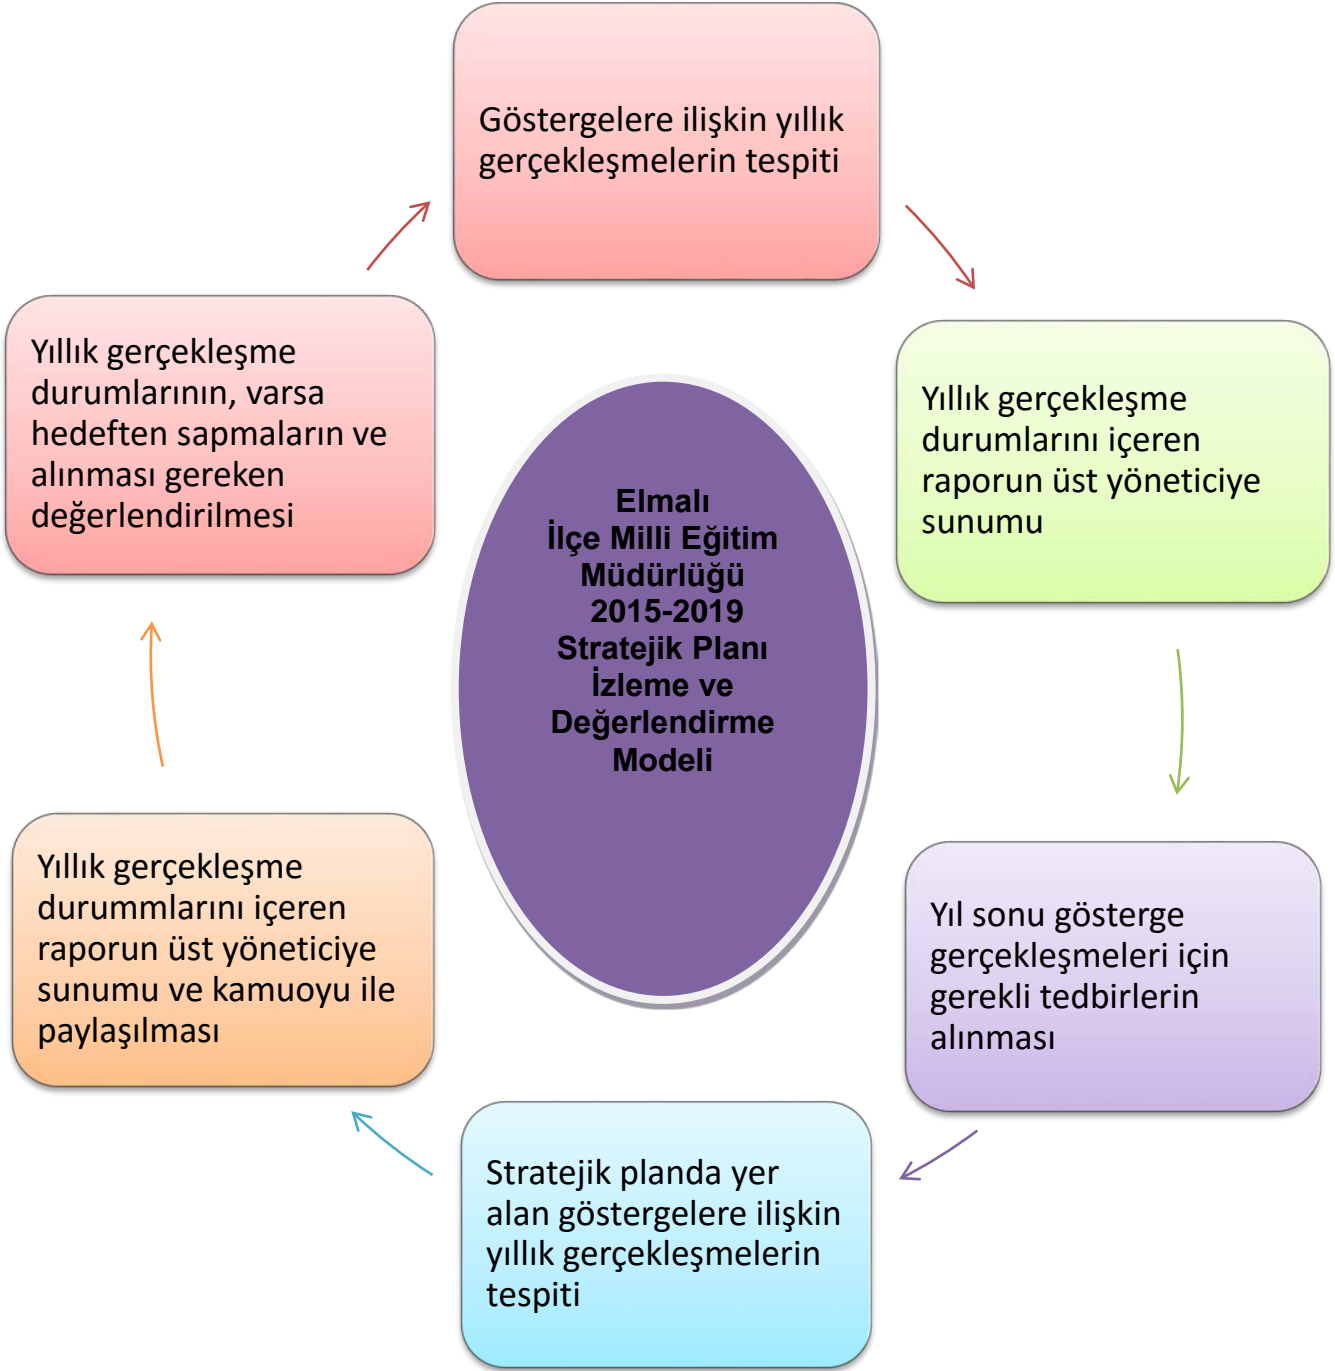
Göstergelere ilişkin yıllık gerçekleşmelerin tespiti

Yıllık gerçekleşme durumlarını içeren raporun üst yöneticiye sunumu

Yıl sonu gösterge gerçekleşmeleri için gerekli tedbirlerin alınması

Stratejik planda yer alan göstergelere ilişkin yıllık gerçekleşmelerin tespiti

Yıllık gerçekleşme durummlarını içeren raporun üst yöneticiye sunumu ve kamuoyu ile paylaşılması

Yıllık gerçekleşme durumlarının, varsa hedeften sapmaların ve alınması gereken değerlendirilmesi

Elmalı İlçe Milli Eğitim Müdürlüğü 2015-2019 Stratejik Planı İzleme ve Değerlendirme Modeli